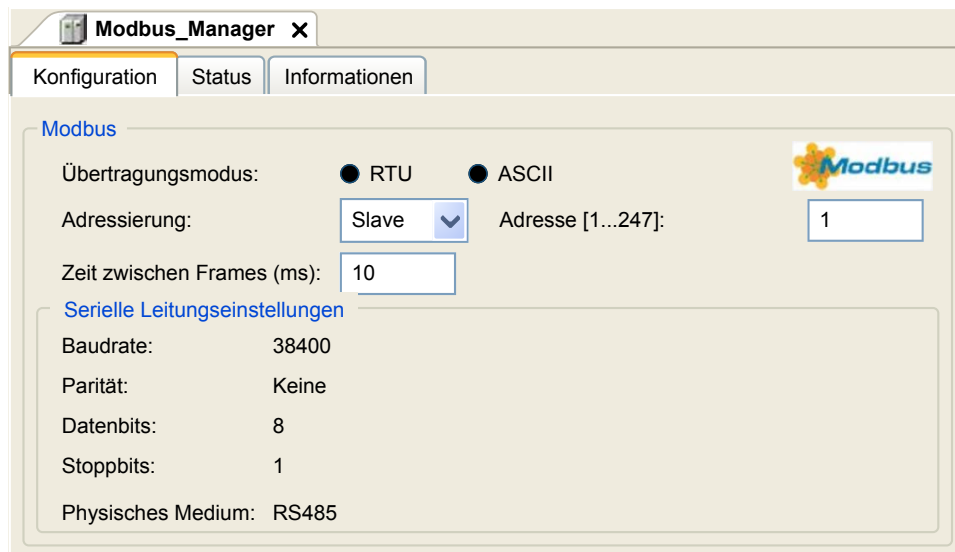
Modbus_Manager ×

Konfiguration | Status | Informationen

Modbus

Übertragungsmodus: RTU ASCII

Modbus

Adressierung: Slave Adresse [1...247]: 1

Zeit zwischen Frames (ms): 10

Serielle Leitungseinstellungen

Baudrate: 38400

Parität: Keine

Datenbits: 8

Stoppbits: 1

Physisches Medium: RS485